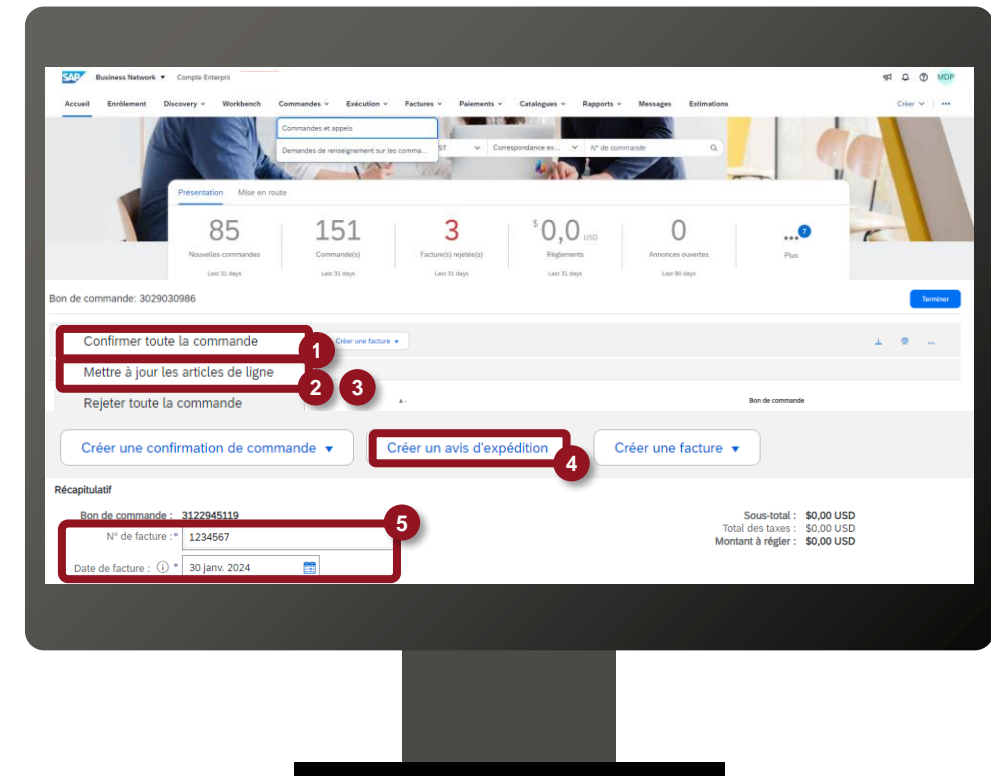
SAP Business Network ▾ Compte Enterpri

MDP

Accueil Enrôlement Discovery ▾ Workbench Commandes ▾ Exécution ▾ Factures ▾ Paiements ▾ Catalogues ▾ Rapports ▾ Messages Estimations

Créer ▾ | •••

Commandes et appels

Demandes de renseignement sur les comma...

ST ▾ Correspondance ex... ▾ N° de commande

Présentation Mise en route

| 85 | 151 | 3 | $ 0,0 USD | 0 | ••• 7 |
|---|---|---|---|---|---|
| Nouvelles commandes | Commande(s) | Facture(s) rejetée(s) | Règlements | Annonces ouvertes | Plus |
| Last 31 days | Last 31 days | Last 31 days | Last 31 days | Last 90 days | |

Bon de commande: 3029030986

Terminer

Confirmer toute la commande 1

Créer une facture ▾

Mettre à jour les articles de ligne 2 3

Rejeter toute la commande

Bon de commande

Créer une confirmation de commande ▾

Créer un avis d'expédition 4

Créer une facture ▾

Récapitulatif

Bon de commande : 3122945119

5

N° de facture :* 1234567

Date de facture : ⓘ * 30 janv. 2024

Sous-total : $0,00 USD
Total des taxes : $0,00 USD
Montant à régler : $0,00 USD